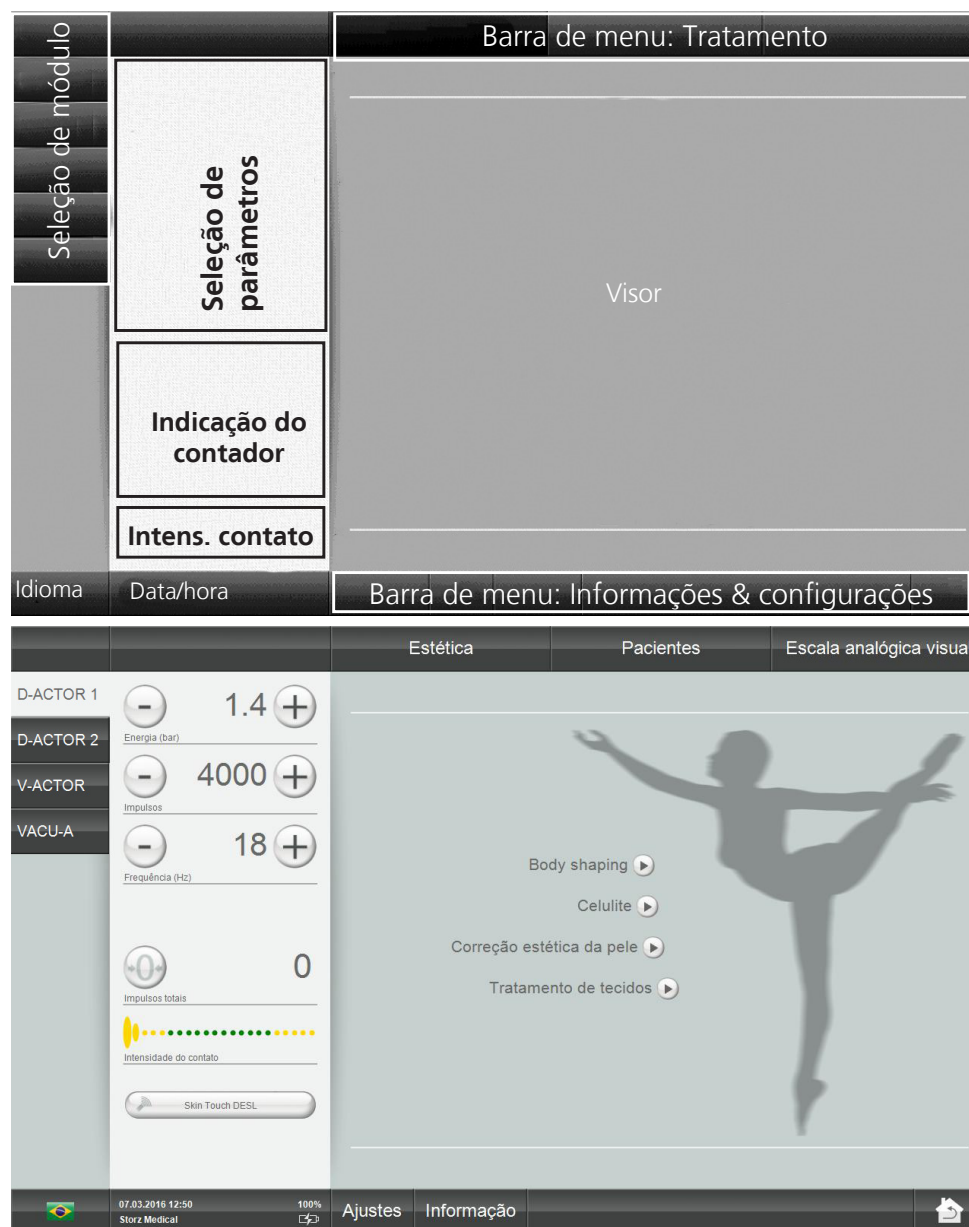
Seleção de módulo

Barra de menu: Tratamento

Seleção de parâmetros

Visor

Indicação do contador

Intens. contato

Idioma

Data/hora

Barra de menu: Informações & configurações

Estética

Pacientes

Escala analógica visua

D-ACTOR 1

D-ACTOR 2

V-ACTOR

VACU-A

- 1.4 +

Energia (bar)

- 4000 +

Impulsos

- 18 +

Frequência (Hz)

0

0

Impulsos totais

Intensidade do contato

Skin Touch DESL

Body shaping

Celulite

Correção estética da pele

Tratamento de tecidos

07.03.2016 12:50
Storz Medical

100%

Ajustes

Informação